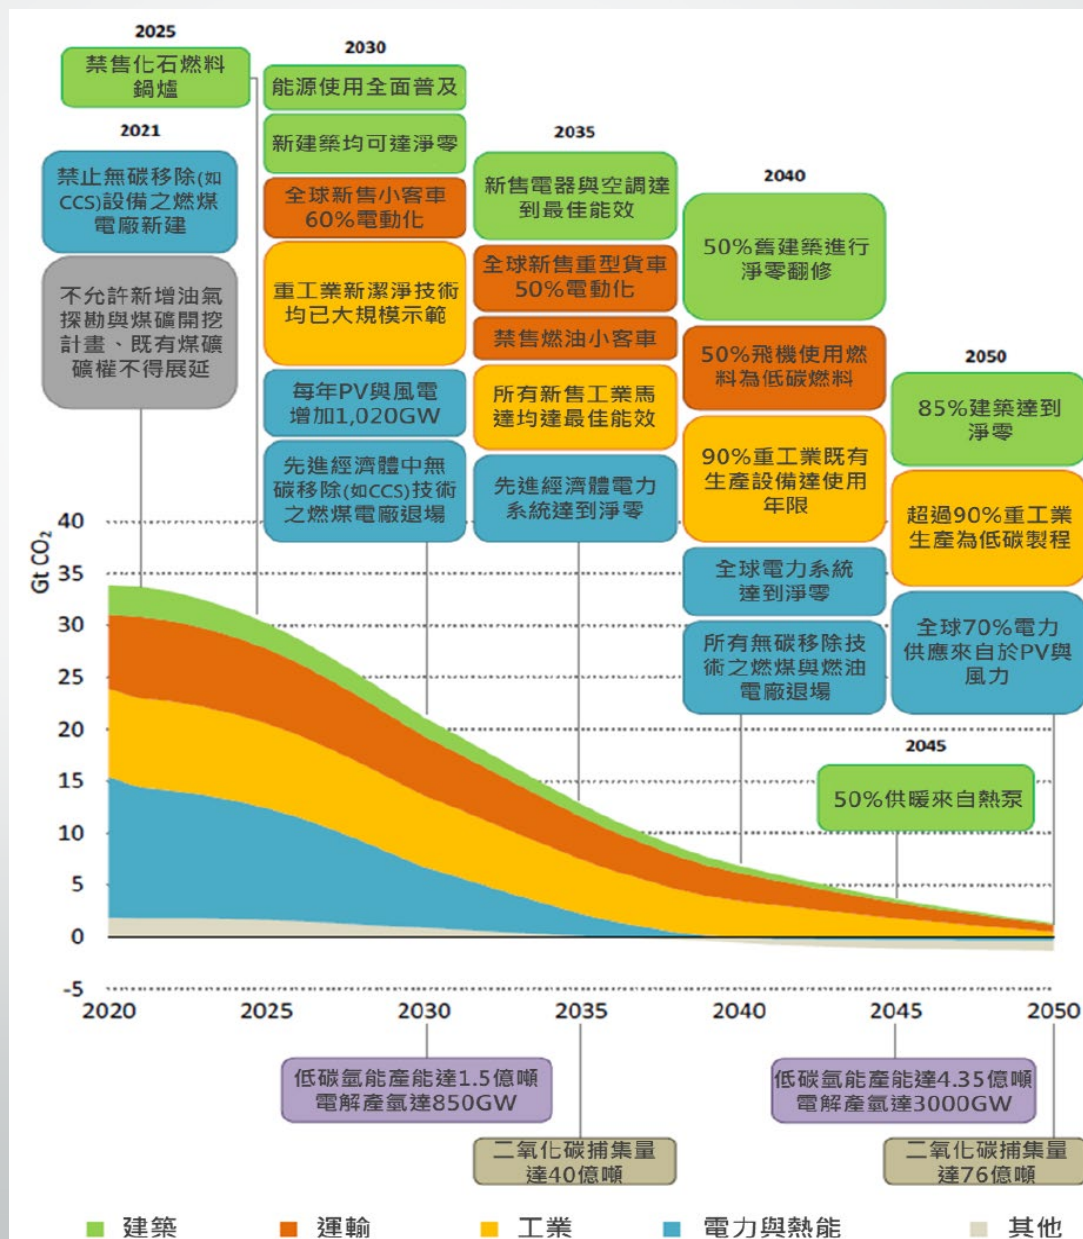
2025

禁售化石燃料鍋爐

2030

能源使用全面普及

新建築均可達淨零

全球新售小客車60%電動化

重工業新潔淨技術均已大規模示範

每年PV與風電增加1,020GW

先進經濟體中無碳移除(如CCS)技術之燃煤電廠退場

2021

禁止無碳移除(如CCS)設備之燃煤電廠新建

不允許新增油氣探勘與煤礦開挖計畫、既有煤礦礦權不得展延

2035

新售電器與空調達到最佳能效

全球新售重型貨車50%電動化

禁售燃油小客車

所有新售工業馬達均達最佳能效

先進經濟體電力系統達到淨零

2040

50%舊建築進行淨零翻修

50%飛機使用燃料為低碳燃料

90%重工業既有生產設備達使用年限

全球電力系統達到淨零

所有無碳移除技術之燃煤與燃油電廠退場

2050

85%建築達到淨零

超過90%重工業生產為低碳製程

全球70%電力供應來自於PV與風力

2045

50%供暖來自熱泵

Gt $CO_2$

40
35
30
25
20
15
10
5
0
-5

2020 2025 2030 2035 2040 2045 2050

低碳氫能產能達1.5億噸
電解產氫達850GW

二氧化碳捕集量達40億噸

低碳氫能產能達4.35億噸
電解產氫達3000GW

二氧化碳捕集量達76億噸

建築 運輸 工業 電力與熱能 其他